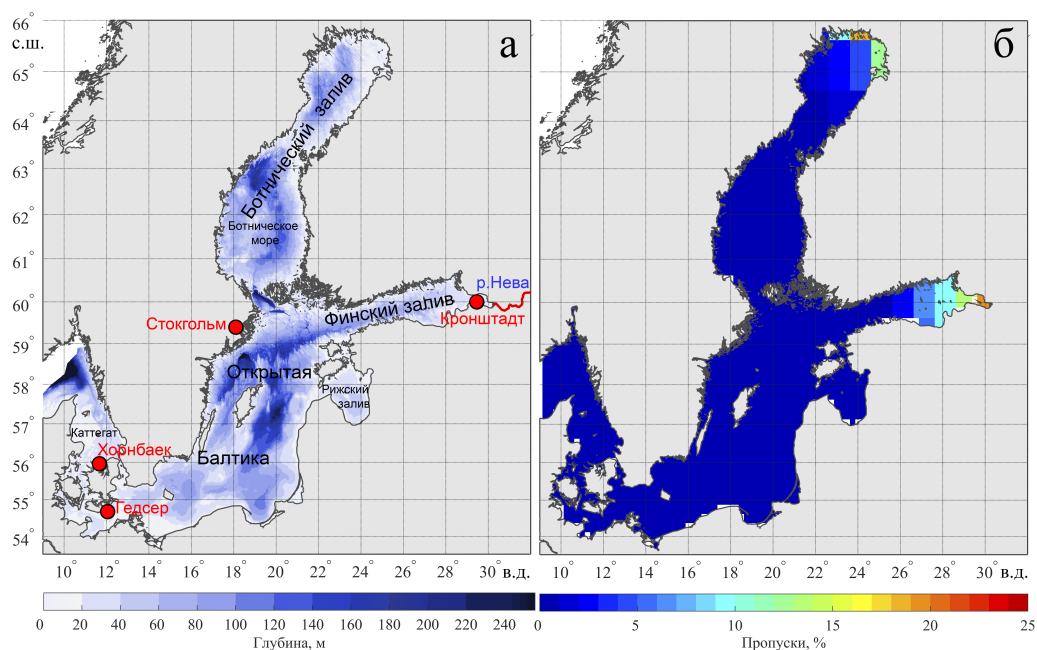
а

б

66°
с.ш.
65°
64°
63°
62°
61°
60°
59°
58°
57°
56°
55°
54°

Ботнический залив

Ботническое море

р.Нева

Стокгольм

Финский залив

Кронштадт

Открытая

Рижский залив

Каттегат

Хорнбаек

Балтика

Гедсер

10° 12° 14° 16° 18° 20° 22° 24° 26° 28° 30° в.д.

10° 12° 14° 16° 18° 20° 22° 24° 26° 28° 30° в.д.

0 20 40 60 80 100 120 140 160 180 200 220 240

Глубина, м

0 5 10 15 20 25

Пропуски, %